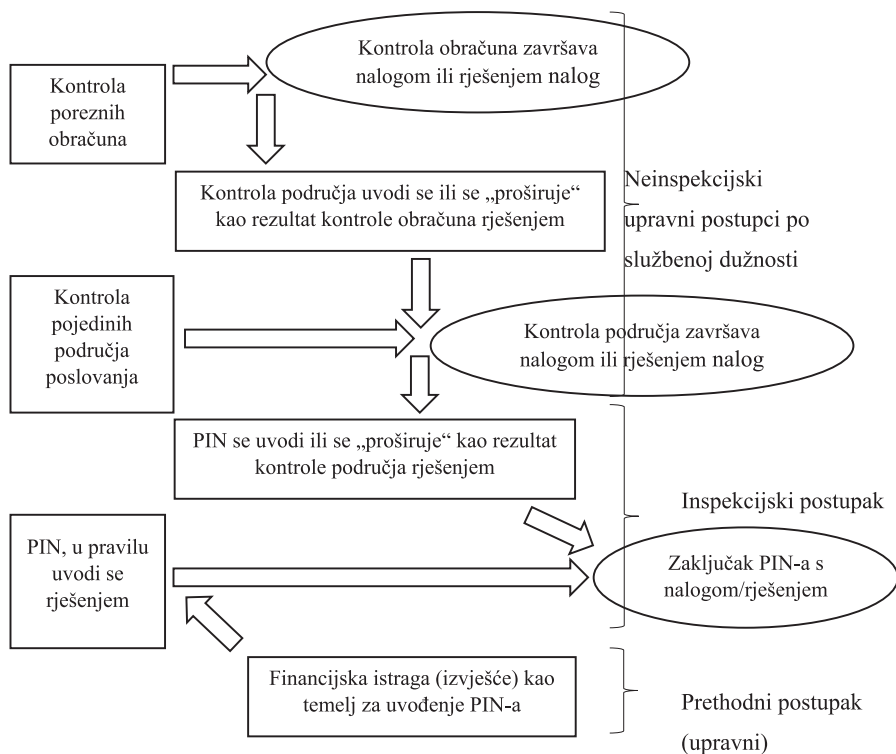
Kontrola poreznih obračuna

Kontrola obračuna završava nalogom ili rješenjem nalog

Kontrola područja uvodi se ili se „proširuje" kao rezultat kontrole obračuna rješenjem

Neinspekcijski upravni postupci po službenoj dužnosti

Kontrola pojedinih područja poslovanja

Kontrola područja završava nalogom ili rješenjem nalog

PIN se uvodi ili se „proširuje" kao rezultat kontrole područja rješenjem

Inspekcijski postupak

PIN, u pravilu uvodi se rješenjem

Zaključak PIN-a s nalogom/rješenjem

Financijska istraga (izvješće) kao temelj za uvođenje PIN-a

Prethodni postupak (upravni)